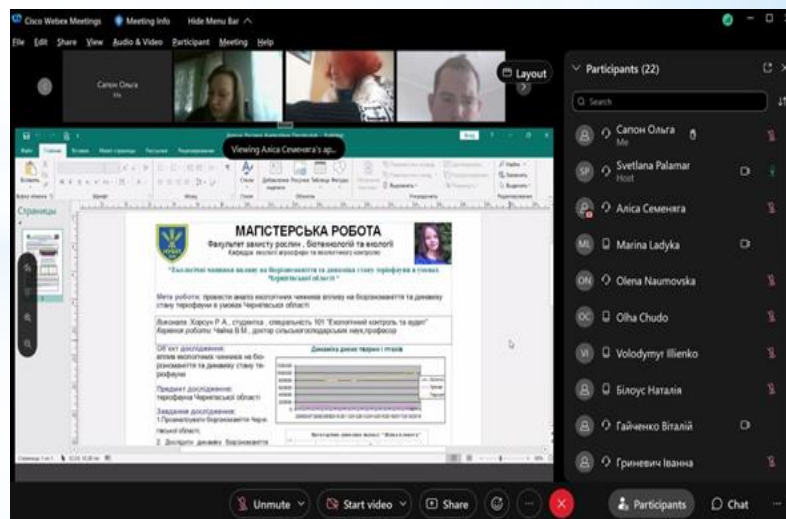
Cisco Webex Meetings   Meeting Info   Hide Menu Bar

File  Edit  Share  View  Audio & Video  Participant  Meeting  Help

Сапон Ольга
Me

Layout

Viewing Аліса Семенягa's ap...

Страницы

МАГІСТЕРСЬКА РОБОТА
Факультет захисту рослин , біотехнологій та екології
Кафедра екології агросфери та екологічного контролю

" Екологічні чинники впливу на бороводження та динаміку стану терофауни в умовах Чернігівської області "

Мета роботи: провести аналіз екологічних чинників впливу на бороводження та динаміку стану терофауни в умовах Чернігівської області.

Виконала: Хорсун Р.А., студентка , спеціальність 101 "Екологічний контроль та аудит"
Керівник роботи: Чайка В.М., доктор сільськогосподарських наук професор

Об'єкт дослідження:
вплив екологічних чинників на бороводження та динаміку стану терофауни

Предмет дослідження:
терофауна Чернігівської області

Завдання дослідження:
1.Проаналізувати бороводження Чернігівської області.
2. Дослідити динаміку бороводження

Динаміка дикої тварини і птахів

Participants (22)

Search

Сапон Ольга
Me

Svetlana Palamar
Host

Аліса Семеняга

Marina Ladyka

Olena Naumovska

Olha Chudo

Volodymyr Illienko

Білоус Наталія

Гайченко Віталій

Гриневич Іванна

Unmute   Start video   Share   Participants   Chat